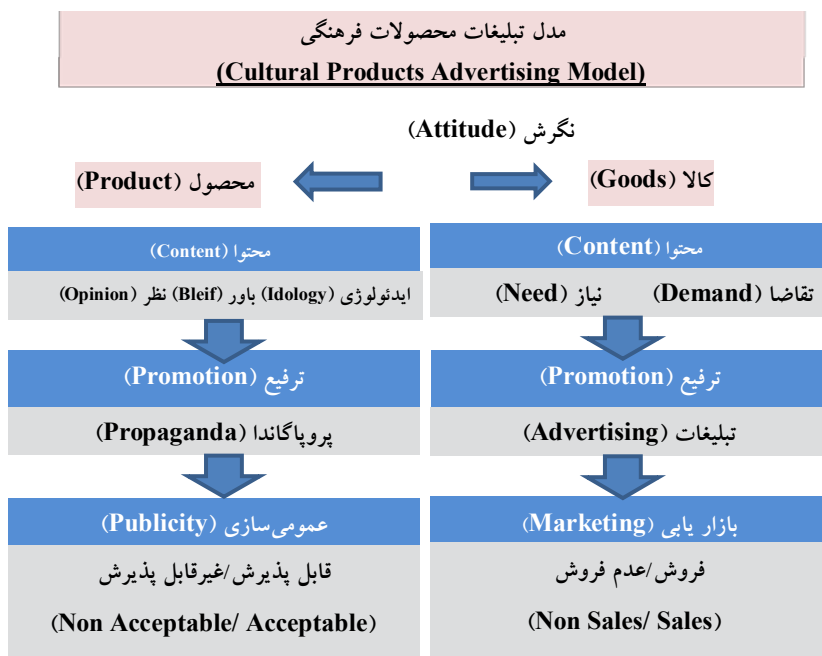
مدل تبلیغات محصولات فرهنگی
(Cultural Products Advertising Model)

نگرش (Attitude)

کالا (Goods)

محصول (Product)

محتوا (Content)

تقاضا (Demand) نیاز (Need)

ترفیع (Promotion)

تبلیغات (Advertising)

بازار یابی (Marketing)

فروش/عدم فروش

(Non Sales/ Sales)

محتوا (Content)

ایدئولوژی (Idology) باور (Bleif) نظر (Opinion)

ترفیع (Promotion)

پروپاگاندا (Propaganda)

عمومی‌سازی (Publicity)

قابل پذیرش/غیرقابل پذیرش

(Non Acceptable/ Acceptable)